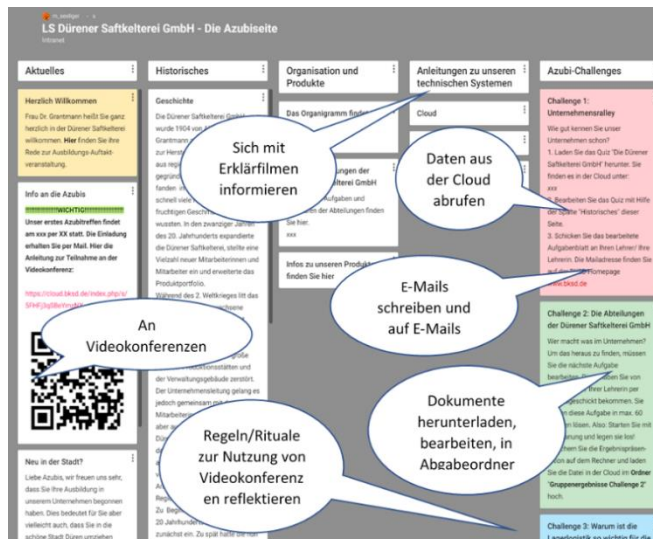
LS Dürener Saftkelterei GmbH - Die Azubiseite
Intranet

Aktuelles

Herzlich Willkommen
Frau Dr. Grantmann heißt Sie ganz herzlich in der Dürener Saftkelterei willkommen. Hier finden Sie Ihre Rede zur Ausbildungs-Auftaktveranstaltung.

Info an die Azubis
!!!!!!!!!!!!!!!WICHTIG!!!!!!!!!!!!!!!
Unser erstes Azubitreffen findet am xxx per XX statt. Die Einladung erhalten Sie per Mail. Hier die Anleitung zur Teilnahme an der Videokonferenz:
https://cloud.bksd.de/index.php/s/5FHFj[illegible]

Neu in der Stadt?
Liebe Azubis, wir freuen uns sehr, dass Sie Ihre Ausbildung in unserem Unternehmen begonnen haben. Dies bedeutet für Sie aber vielleicht auch, dass Sie in die schöne Stadt Düren umziehen

Historisches

Geschichte
Die Dürener Saftkelterei GmbH wurde 1904 von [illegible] Grantmann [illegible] zur Herstellung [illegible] aus regionalen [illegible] gegründet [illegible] fanden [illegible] schnell viele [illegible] fruchtigen Geschmack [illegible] wussten. In den zwanziger Jahren des 20. Jahrhunderts expandierte die Dürener Saftkelterei, stellte eine Vielzahl neuer Mitarbeiterinnen und Mitarbeiter ein und erweiterte das Produktportfolio.
Während des 2. Weltkrieges litt das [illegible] große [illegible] Produktionsstätten und der Verwaltungsgebäude zerstört. Der Unternehmensleitung gelang es jedoch gemeinsam mit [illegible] Mitarbeiter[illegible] aber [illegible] Dür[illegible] Pro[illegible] Reg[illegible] Zu Beginn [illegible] 20. Jahrhunderts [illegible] zunächst ein. Zu spät hatte die

Organisation und Produkte

Das Organigramm finden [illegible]

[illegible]ungen der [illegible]elterei GmbH
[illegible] Aufgaben und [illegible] der Abteilungen finden Sie hier.
xxx

Infos zu unseren Produkt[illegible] finden Sie hier

Anleitungen zu unseren technischen Systemen

Cloud

Azubi-Challenges

Challenge 1: Unternehmensrallye
Wie gut kennen Sie unser Unternehmen schon?
1. Laden Sie das Quiz "Die Dürener Saftkelterei GmbH" herunter. Sie finden es in der Cloud unter:
xxx
2. Bearbeiten Sie das Quiz mit Hilfe der Spalte "Historisches" dieser Seite.
3. Schicken Sie das bearbeitete Aufgabenblatt an Ihren Lehrer/ Ihre Lehrerin. Die Mailadresse finden Sie auf der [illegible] Homepage
www.bksd.de

Challenge 2: Die Abteilungen der Dürener Saftkelterei GmbH
Wer macht was im Unternehmen? Um das heraus zu finden, müssen Sie die nächste Aufgabe bearbeiten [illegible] Lehrer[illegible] geschickt bekommen. Sie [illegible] diese Aufgabe in max. 60 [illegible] lösen. Also: Starten Sie mit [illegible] und legen sie los! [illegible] Sie die Ergebnisse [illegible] auf dem Rechner und laden Sie die Datei in der Cloud im Ordner 'Gruppenergebnisse Challenge 2' hoch.

Challenge 3: Warum ist die Lagerlogistik so wichtig für die

Sich mit Erklärfilmen informieren

Daten aus der Cloud abrufen

E-Mails schreiben und auf E-Mails

An Videokonferenzen

Dokumente herunterladen, bearbeiten, in Abgabeordner

Regeln/Rituale zur Nutzung von Videokonferenzen reflektieren